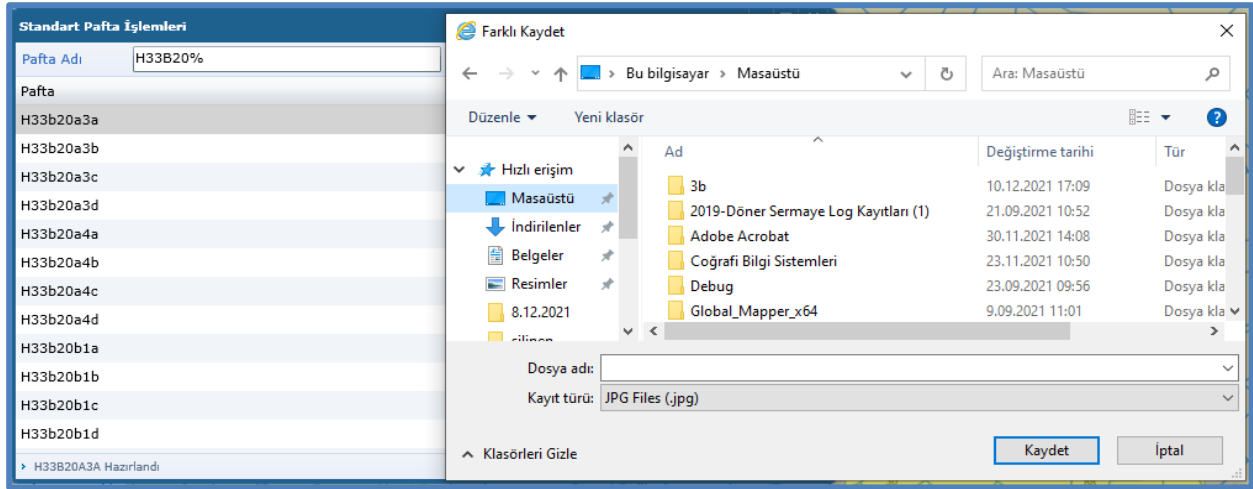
Standart Pafta İşlemleri

Pafta Adı H33B20%

Pafta
H33b20a3a
H33b20a3b
H33b20a3c
H33b20a3d
H33b20a4a
H33b20a4b
H33b20a4c
H33b20a4d
H33b20b1a
H33b20b1b
H33b20b1c
H33b20b1d

› H33B20A3A Hazırlandı

Farklı Kaydet

› Bu bilgisayar › Masaüstü

Ara: Masaüstü

Düzenle ▾ Yeni klasör

Hızlı erişim
Masaüstü
İndirilenler
Belgeler
Resimler
8.12.2021
silinen

| Ad | Değiştirme tarihi | Tür |
|---|---|---|
| 3b | 10.12.2021 17:09 | Dosya kla |
| 2019-Döner Sermaye Log Kayıtları (1) | 21.09.2021 10:52 | Dosya kla |
| Adobe Acrobat | 30.11.2021 14:08 | Dosya kla |
| Coğrafi Bilgi Sistemleri | 23.11.2021 10:50 | Dosya kla |
| Debug | 23.09.2021 09:56 | Dosya kla |
| Global_Mapper_x64 | 9.09.2021 11:01 | Dosya kla |

Dosya adı:
Kayıt türü: JPG Files (.jpg)

Klasörleri Gizle

Kaydet İptal